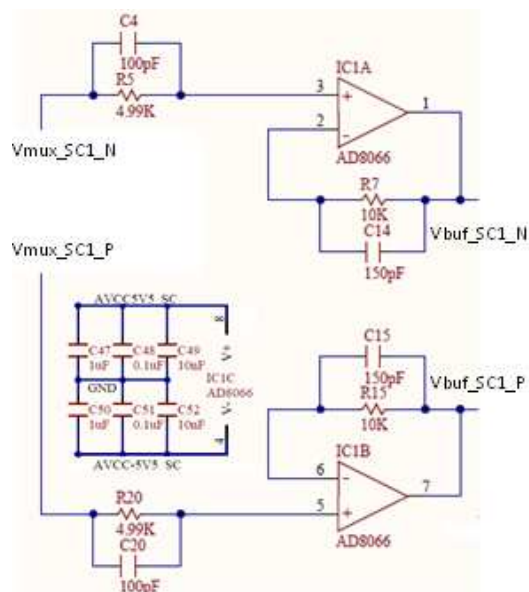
C4
100pF
R5
4.99K
IC1A
3
+
1
2
-
AD8066
Vmux_SC1_N
R7
10K
C14
150pF
Vbuf_SC1_N
Vmux_SC1_P
AVCC5V5_SC
8
C47
1uF
C48
0.1uF
C49
10nF
V+
IC1C
AD8066
GND
V-
C50
1uF
C51
0.1uF
C52
10nF
4
AVCC-5V5_SC
C15
150pF
Vbuf_SC1_P
R15
10K
IC1B
6
-
7
5
+
R20
4.99K
C20
100pF
AD8066